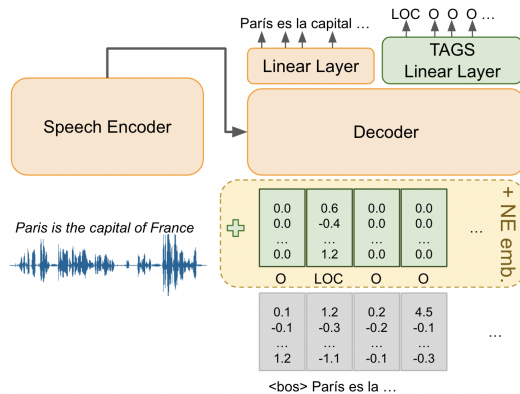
París es la capital …

LOC O O O …

Linear Layer

TAGS
Linear Layer

Speech Encoder

Decoder

+ NE emb.

Paris is the capital of France

| 0.0 | 0.6 | 0.0 | 0.0 |
|---|---|---|---|
| 0.0 | -0.4 | 0.0 | 0.0 |
| … | … | … | … |
| 0.0 | 1.2 | 0.0 | 0.0 |

…

O LOC O O

| 0.1 | 1.2 | 0.2 | 4.5 |
|---|---|---|---|
| -0.1 | -0.3 | -0.2 | -0.1 |
| … | … | … | … |
| 1.2 | -1.1 | -0.1 | -0.3 |

…

<bos> París es la …